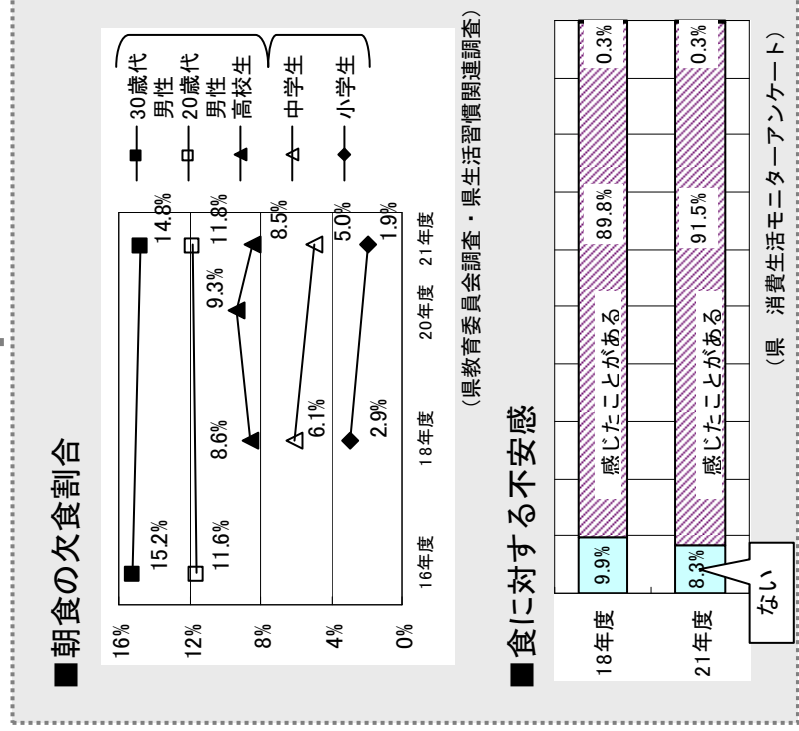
■朝食の欠食割合

16%
12%
8%
4%
0%

15.2%
11.6%
8.6%
6.1%
2.9%
9.3%
14.8%
11.8%
8.5%
5.0%
1.9%

16年度
18年度
20年度
21年度

30歳代男性
20歳代男性
高校生
中学生
小学生

（県教育委員会調査・県生活習慣関連調査）

■食に対する不安感

| | ない | 感じたことがある | |
|---|---|---|---|
| 18年度 | 9.9% | 89.8% | 0.3% |
| 21年度 | 8.3% | 91.5% | 0.3% |

（県　消費生活モニターアンケート）